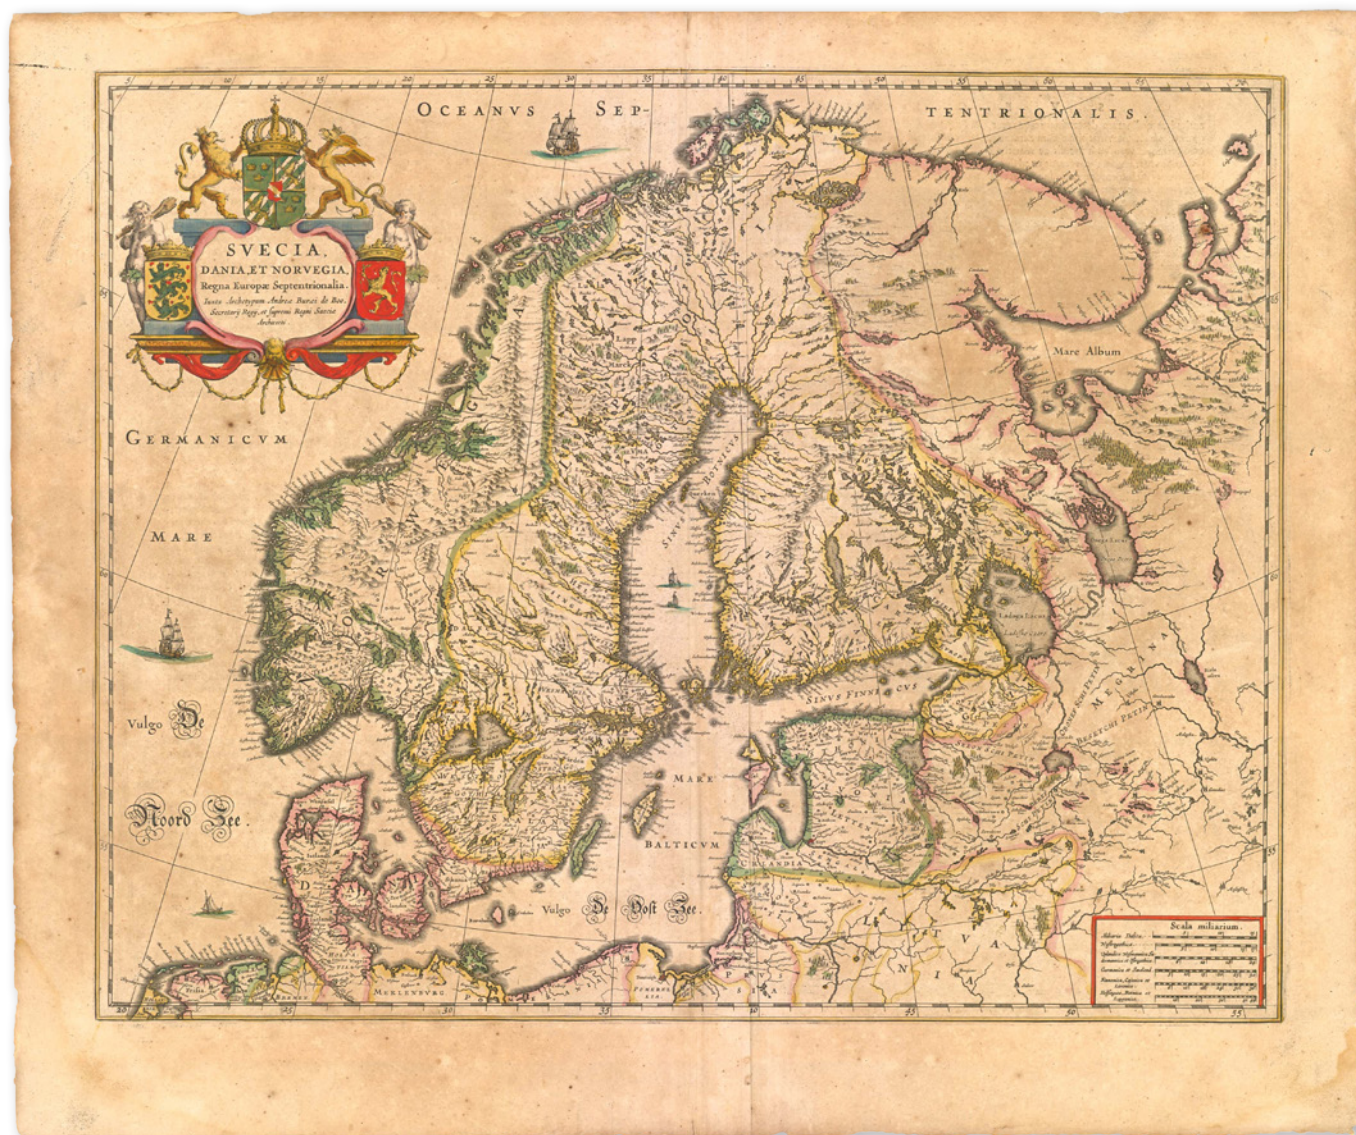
OCEANVS SEP- TENTRIONALIS.

SVECIA, DANIA, ET NORVEGIA, Regna Europæ Septentrionalia. Iuxta Archetypum Andreæ Buræi de Boo. Secretarij Regij, et Supremi Regni Sueciæ Archivi

GERMANICVM

MARE

Vulgo De

Noord Zee.

Mare Album

SINVS BOTNICVS

SINVS FINNICVS

MARE BALTICVM

Vulgo De Oost Zee.

Ladoga Lacus

LIVONIA

LITVANIA

MEKLENBVRG

Scala milliarium.

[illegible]